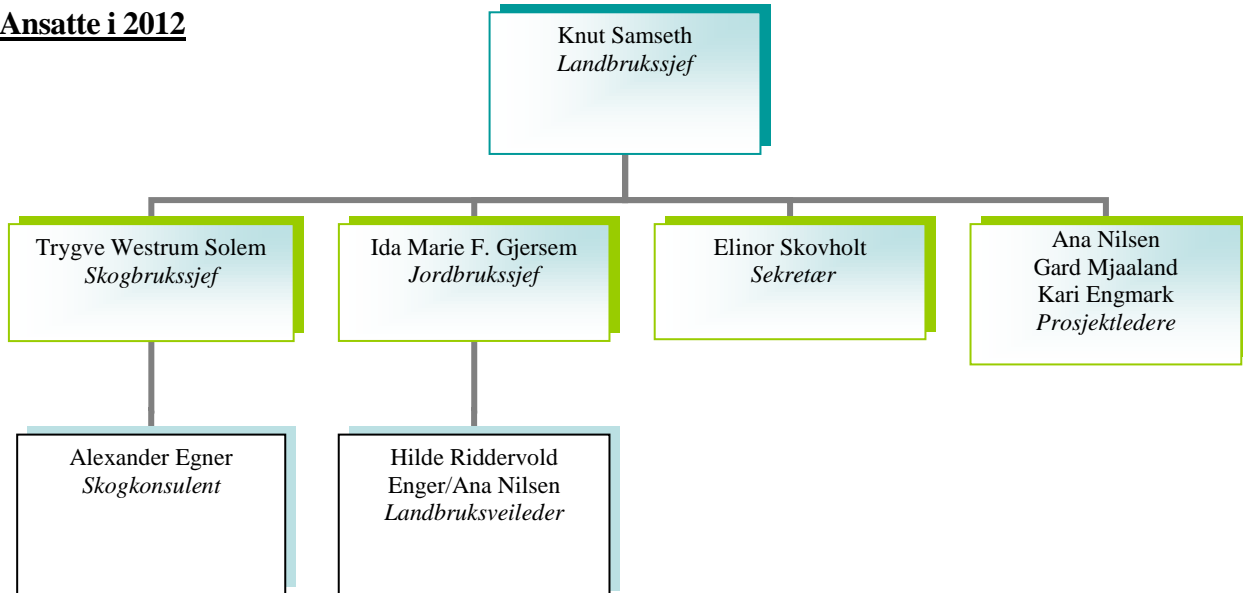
Ansatte i 2012

Knut Samseth
*Landbrukssjef*

Trygve Westrum Solem
*Skogbrukssjef*

Ida Marie F. Gjersem
*Jordbrukssjef*

Elinor Skovholt
*Sekretær*

Ana Nilsen
Gard Mjaaland
Kari Engmark
*Prosjektledere*

Alexander Egner
*Skogkonsulent*

Hilde Riddervold Enger/Ana Nilsen
*Landbruksveileder*